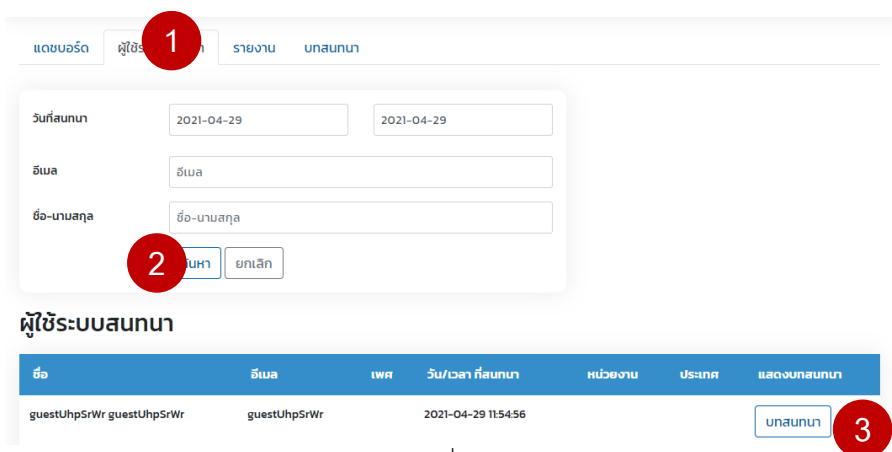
แดชบอร์ด ผู้ใช้ร 1 า รายงาน บทสนทนา

วันที่สนทนา 2021-04-29 2021-04-29

อีเมล อีเมล

ชื่อ-นามสกุล ชื่อ-นามสกุล

2 ค้นหา ยกเลิก

ผู้ใช้ระบบสนทนา

| ชื่อ | อีเมล | เพศ | วัน/เวลา ที่สนทนา | หน่วยงาน | ประเทศ | แสดงบทสนทนา |
|---|---|---|---|---|---|---|
| guestUhpSrWr guestUhpSrWr | guestUhpSrWr | | 2021-04-29 11:54:56 | | | บทสนทนา 3 |